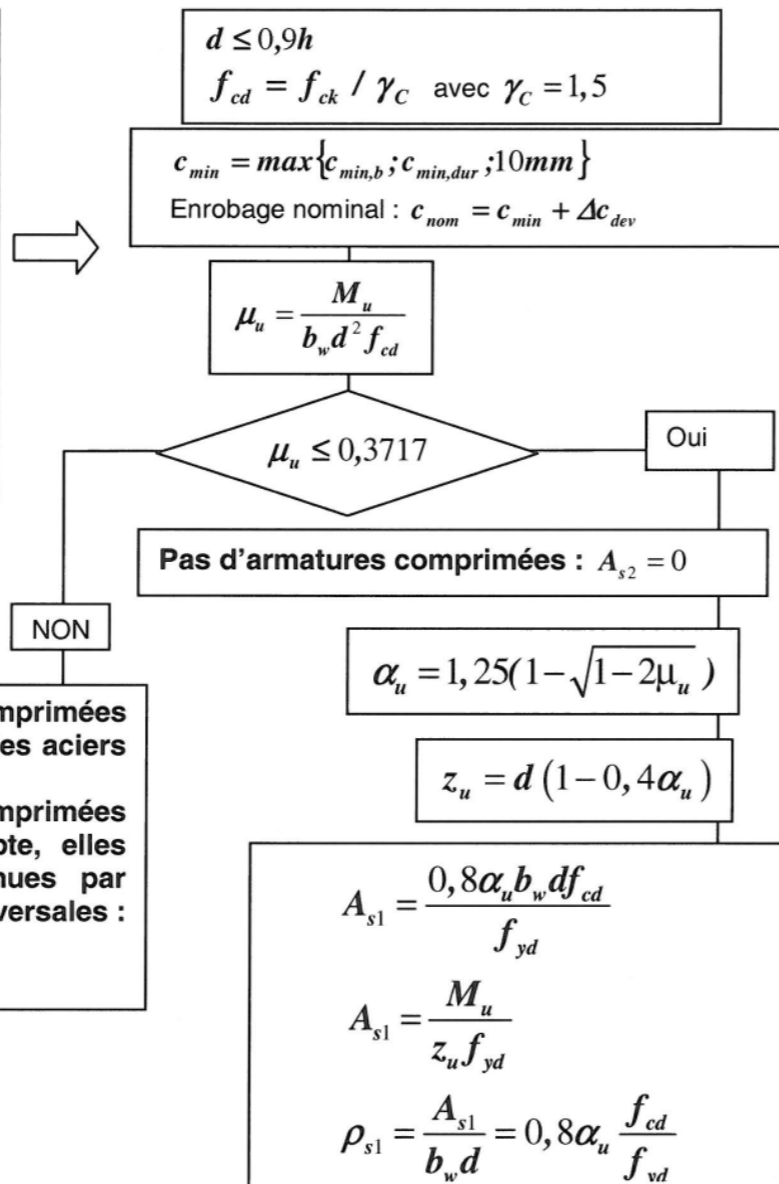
$d \leq 0,9h$
$f_{cd} = f_{ck} / \gamma_C$ avec $\gamma_C = 1,5$

$c_{min} = max\{c_{min,b} ; c_{min,dur} ; 10mm\}$
Enrobage nominal : $c_{nom} = c_{min} + \Delta c_{dev}$

$\mu_u = \frac{M_u}{b_w d^2 f_{cd}}$

$\mu_u \leq 0,3717$

Oui

NON

Pas d'armatures comprimées : $A_{s2} = 0$

$\alpha_u = 1,25(1-\sqrt{1-2\mu_u})$

$z_u = d(1-0,4\alpha_u)$

$A_{s1} = \frac{0,8\alpha_u b_w d f_{cd}}{f_{yd}}$

$A_{s1} = \frac{M_u}{z_u f_{yd}}$

$\rho_{s1} = \frac{A_{s1}}{b_w d} = 0,8\alpha_u \frac{f_{cd}}{f_{yd}}$

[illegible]mprimées
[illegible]es aciers

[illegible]mprimées
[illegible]pte, elles
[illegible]nues par
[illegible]versales :